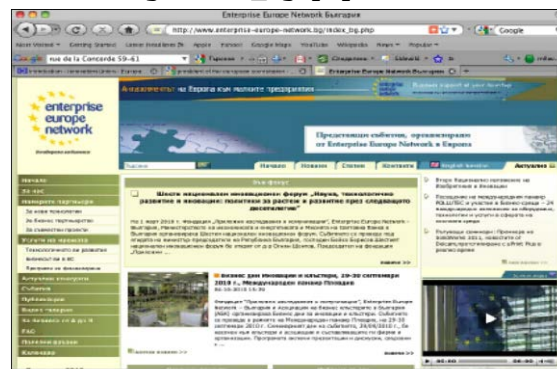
Enterprise Europe Network България

http://www.enterprise-europe-network.bg/index_bg.php

Google

rue de la Concorde 59-61

Enterprise Europe Network България

enterprise europe network

Начало

Новини

Събития

Контакти

English version

Актуално

Във фокус

Шести национален иновационен форум „Наука, технологично развитие и иновации: политики за растеж и развитие през следващото десетилетие"

Бизнес дни иновации и клъстери, 29-30 септември 2010 г., Международен панаир Пловдив

Начало

За нас

Услуги на мрежата

Актуални конкурси

Събития

Публикации

Видео

FAQ

Календар

Организиращ събития, организирани от Enterprise Europe Network в Европа